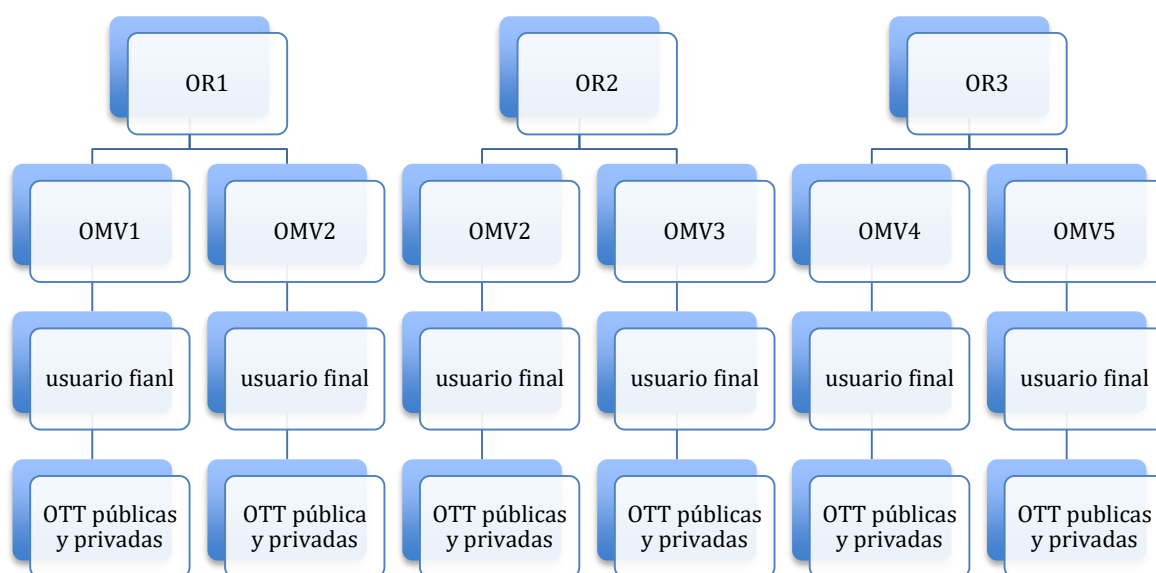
OR1

OR2

OR3

OMV1

OMV2

OMV2

OMV3

OMV4

OMV5

usuario fianl

usuario final

usuario final

usuario final

usuario final

usuario final

OTT públicas y privadas

OTT pública y privadas

OTT públicas y privadas

OTT públicas y privadas

OTT públicas y privadas

OTT publicas y privadas